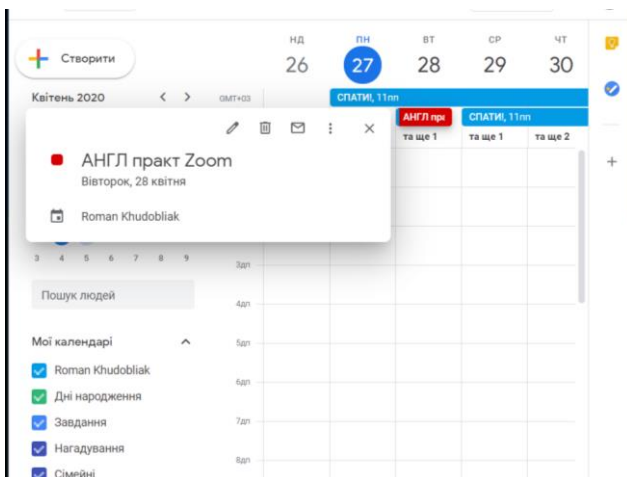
Створити

Квітень 2020 < >

GMT+03

НД 26
ПН 27
ВТ 28
СР 29
ЧТ 30

СПАТИ!, 11пп

АНГЛ пр

СПАТИ!, 11пп

та ще 1
та ще 1
та ще 2

АНГЛ практ Zoom
Вівторок, 28 квітня

Roman Khudobliak

3 4 5 6 7 8 9

3пп

Пошук людей

4пп

5пп

Мої календарі

Roman Khudobliak

6пп

Дні народження

Завдання

7пп

Нагадування

Сімейні

8пп

+